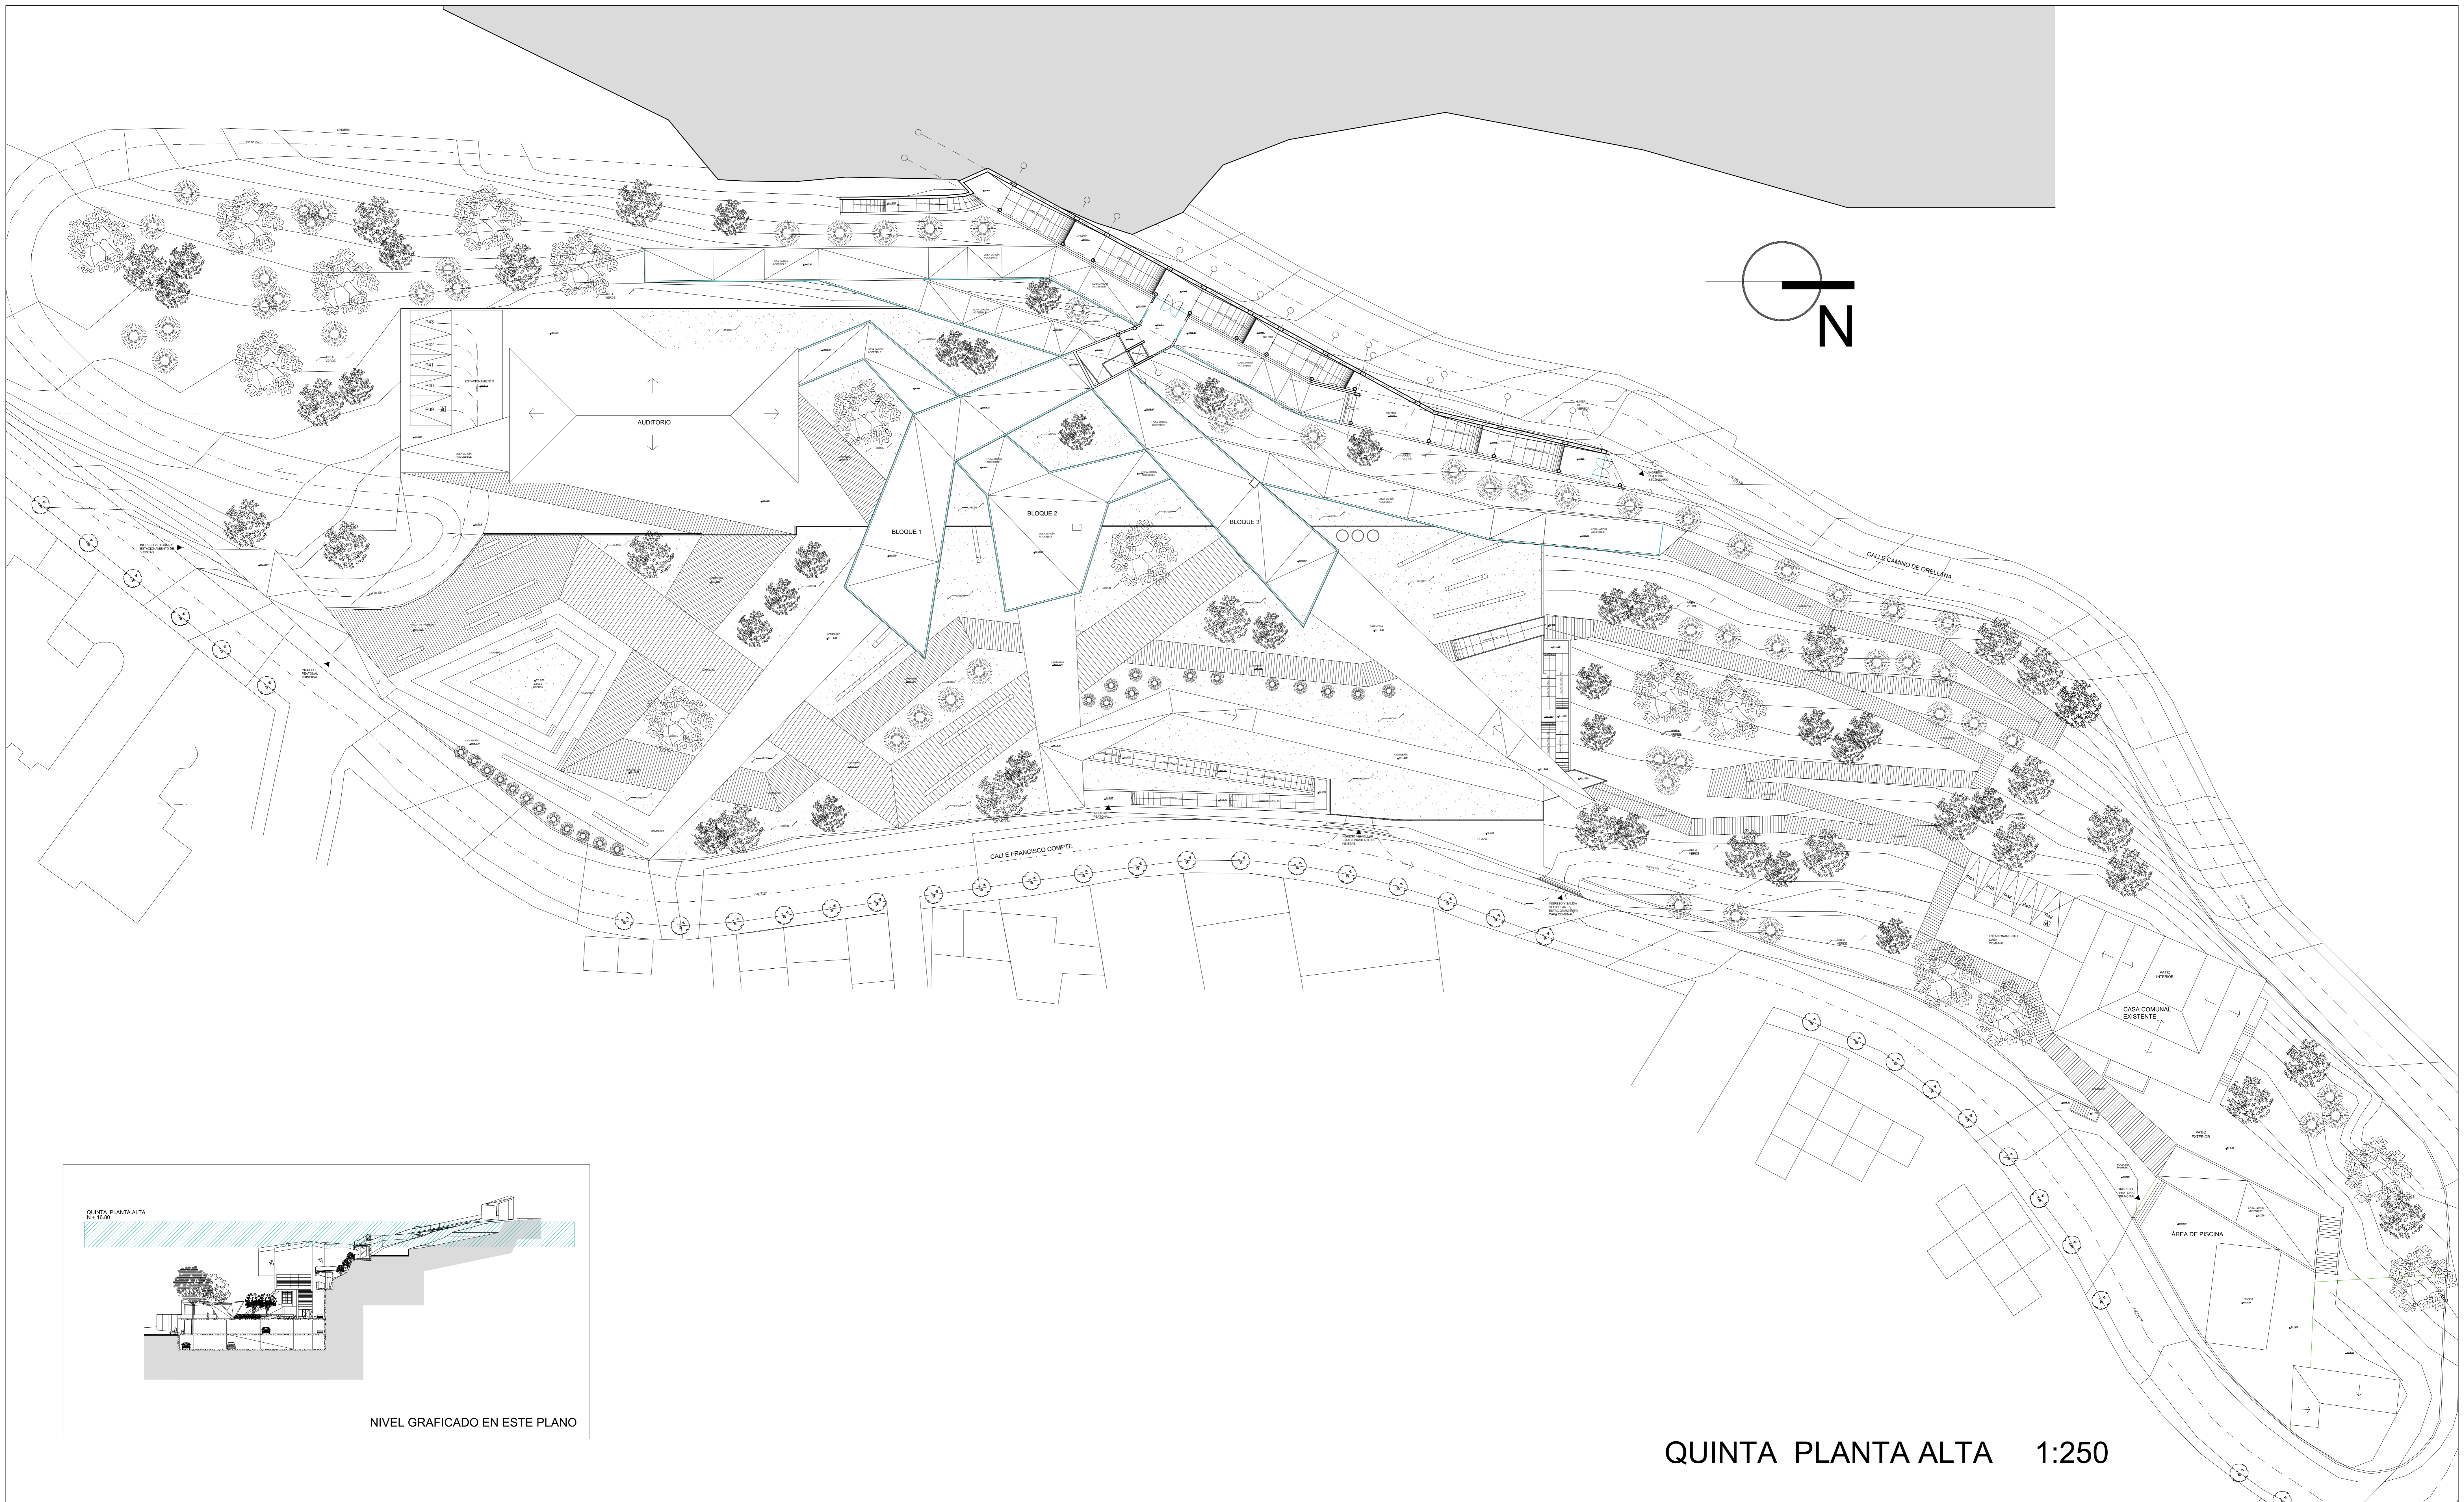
N

P43
P42
P41
P40
P39

AUDITORIO

BLOQUE 1

BLOQUE 2

BLOQUE 3

CALLE CAMINO DE ORELLANA

CALLE FRANCISCO COMPTE

PATIO INTERIOR

CASA COMUNAL EXISTENTE

PATIO EXTERIOR

ÁREA DE PISCINA

QUINTA PLANTA ALTA
N + 16.80

NIVEL GRAFICADO EN ESTE PLANO

QUINTA PLANTA ALTA 1:250